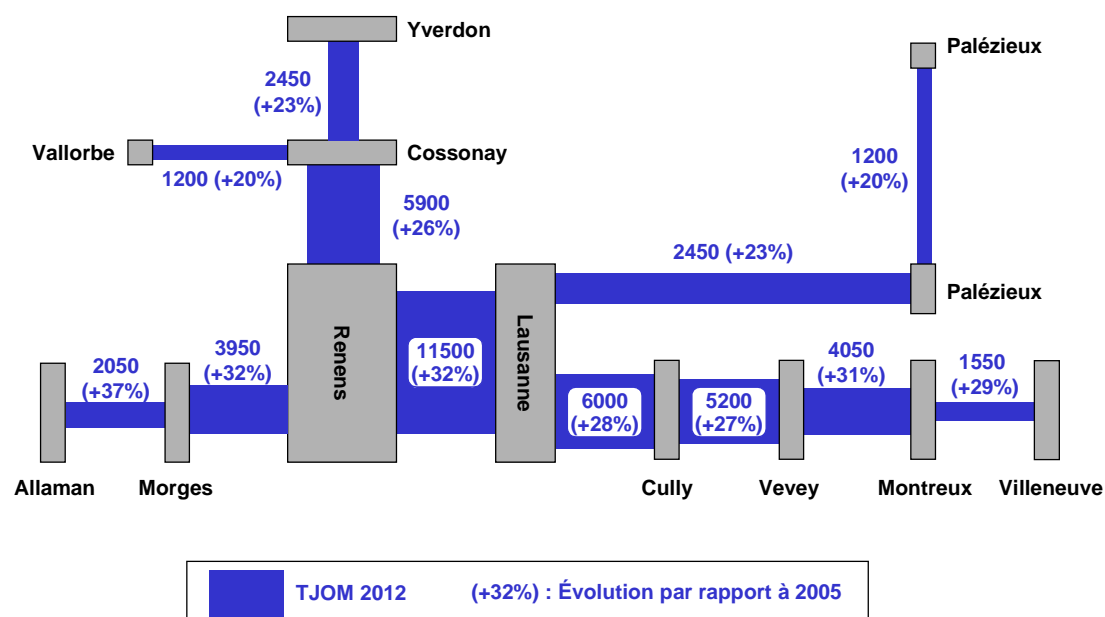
Yverdon

2450 (+23%)

Palézieux

Vallorbe

Cossonay

1200 (+20%)

1200 (+20%)

5900 (+26%)

2450 (+23%)

Palézieux

Renens

Lausanne

2050 (+37%)

3950 (+32%)

11500 (+32%)

6000 (+28%)

5200 (+27%)

4050 (+31%)

1550 (+29%)

Allaman

Morges

Cully

Vevey

Montreux

Villeneuve

TJOM 2012

(+32%) : Évolution par rapport à 2005